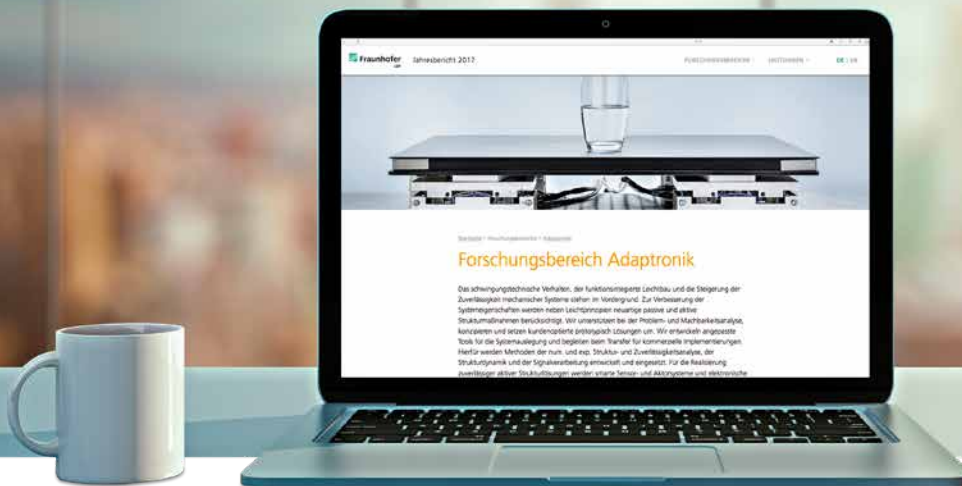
Fraunhofer LBF Jahresbericht 2017

FORSCHUNGSBEREICHE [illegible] LEISTUNGEN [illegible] DE | EN

Startseite > Forschungsbereiche > Adaptronik

Forschungsbereich Adaptronik

Das schwingungstechnische Verhalten, der funktionsintegrierte Leichtbau und die Steigerung der Zuverlässigkeit mechanischer Systeme stehen im Vordergrund. Zur Verbesserung der Systemeigenschaften werden neben Leichtprinzipien neuartige passive und aktive Strukturmaßnahmen berücksichtigt. Wir unterstützen bei der Problem- und Machbarkeitsanalyse, konzipieren und setzen kundenoptierte prototypisch Lösungen um. Wir entwickeln angepasste Tools für die Systemauslegung und begleiten beim Transfer für kommerzielle Implementierungen. Hierfür werden Methoden der num. und exp. Struktur- und Zuverlässigkeitsanalyse, der Strukturdynamik und der Signalverarbeitung entwickelt und eingesetzt. Für die Realisierung zuverlässiger aktiver Strukturlösungen werden smarte Sensor- und Aktorsysteme und elektronische